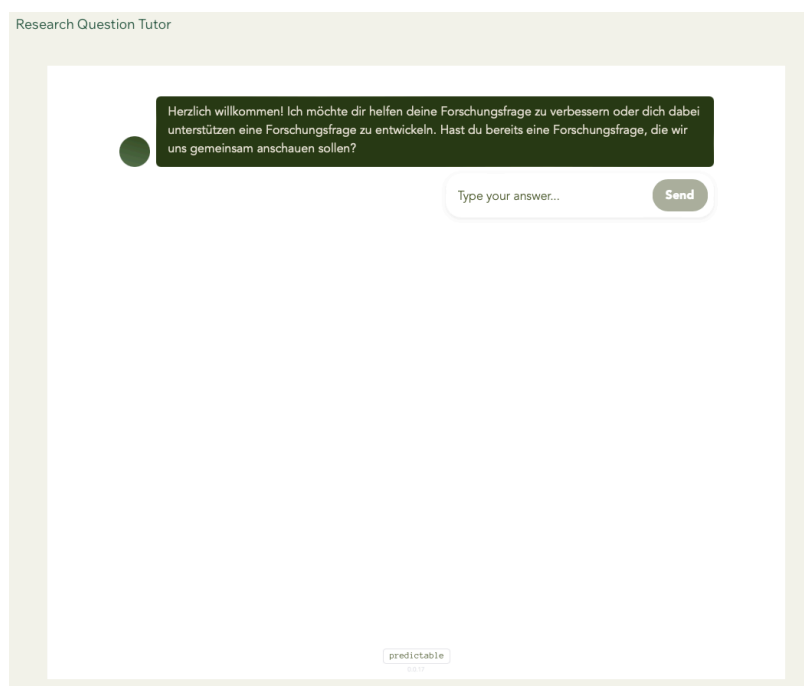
Research Question Tutor

Herzlich willkommen! Ich möchte dir helfen deine Forschungsfrage zu verbessern oder dich dabei unterstützen eine Forschungsfrage zu entwickeln. Hast du bereits eine Forschungsfrage, die wir uns gemeinsam anschauen sollen?

Type your answer...

Send

predictable

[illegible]